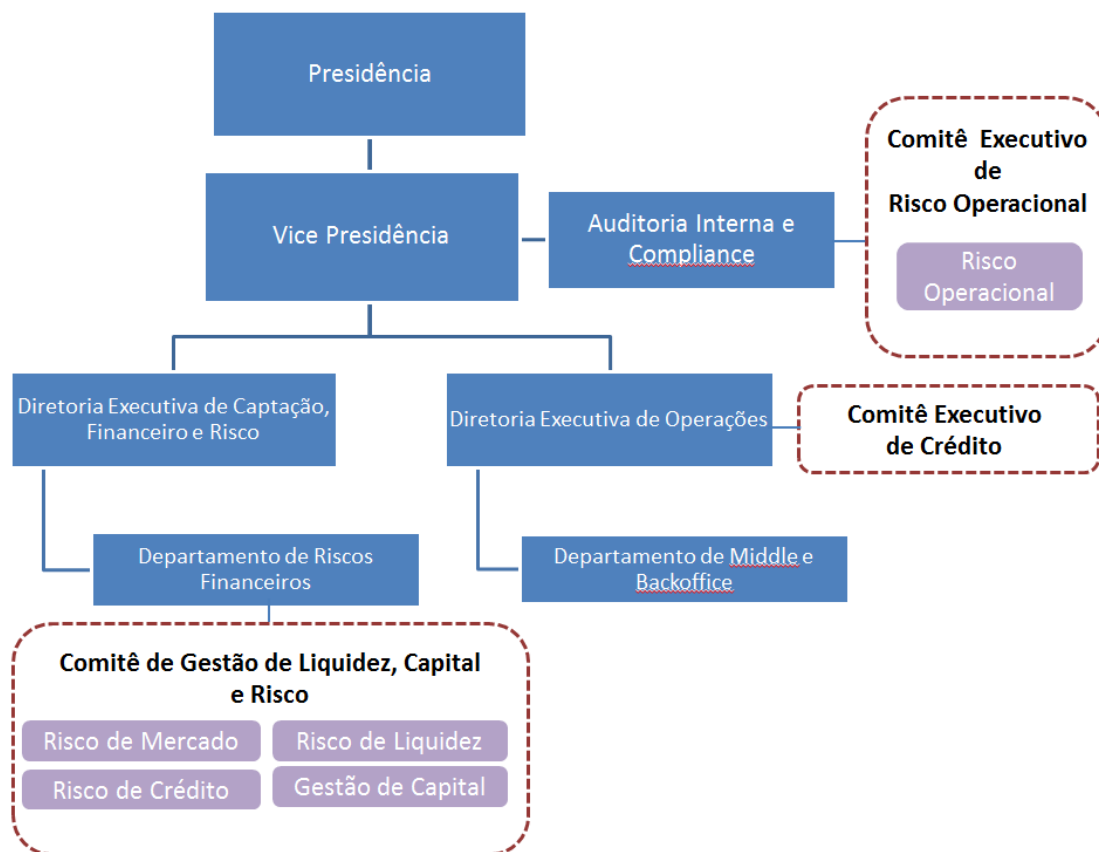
Presidência

Vice Presidência

Auditoria Interna e Compliance

Comitê Executivo de Risco Operacional

Risco Operacional

Diretoria Executiva de Captação, Financeiro e Risco

Diretoria Executiva de Operações

Comitê Executivo de Crédito

Departamento de Riscos Financeiros

Departamento de Middle e Backoffice

Comitê de Gestão de Liquidez, Capital e Risco

Risco de Mercado

Risco de Liquidez

Risco de Crédito

Gestão de Capital